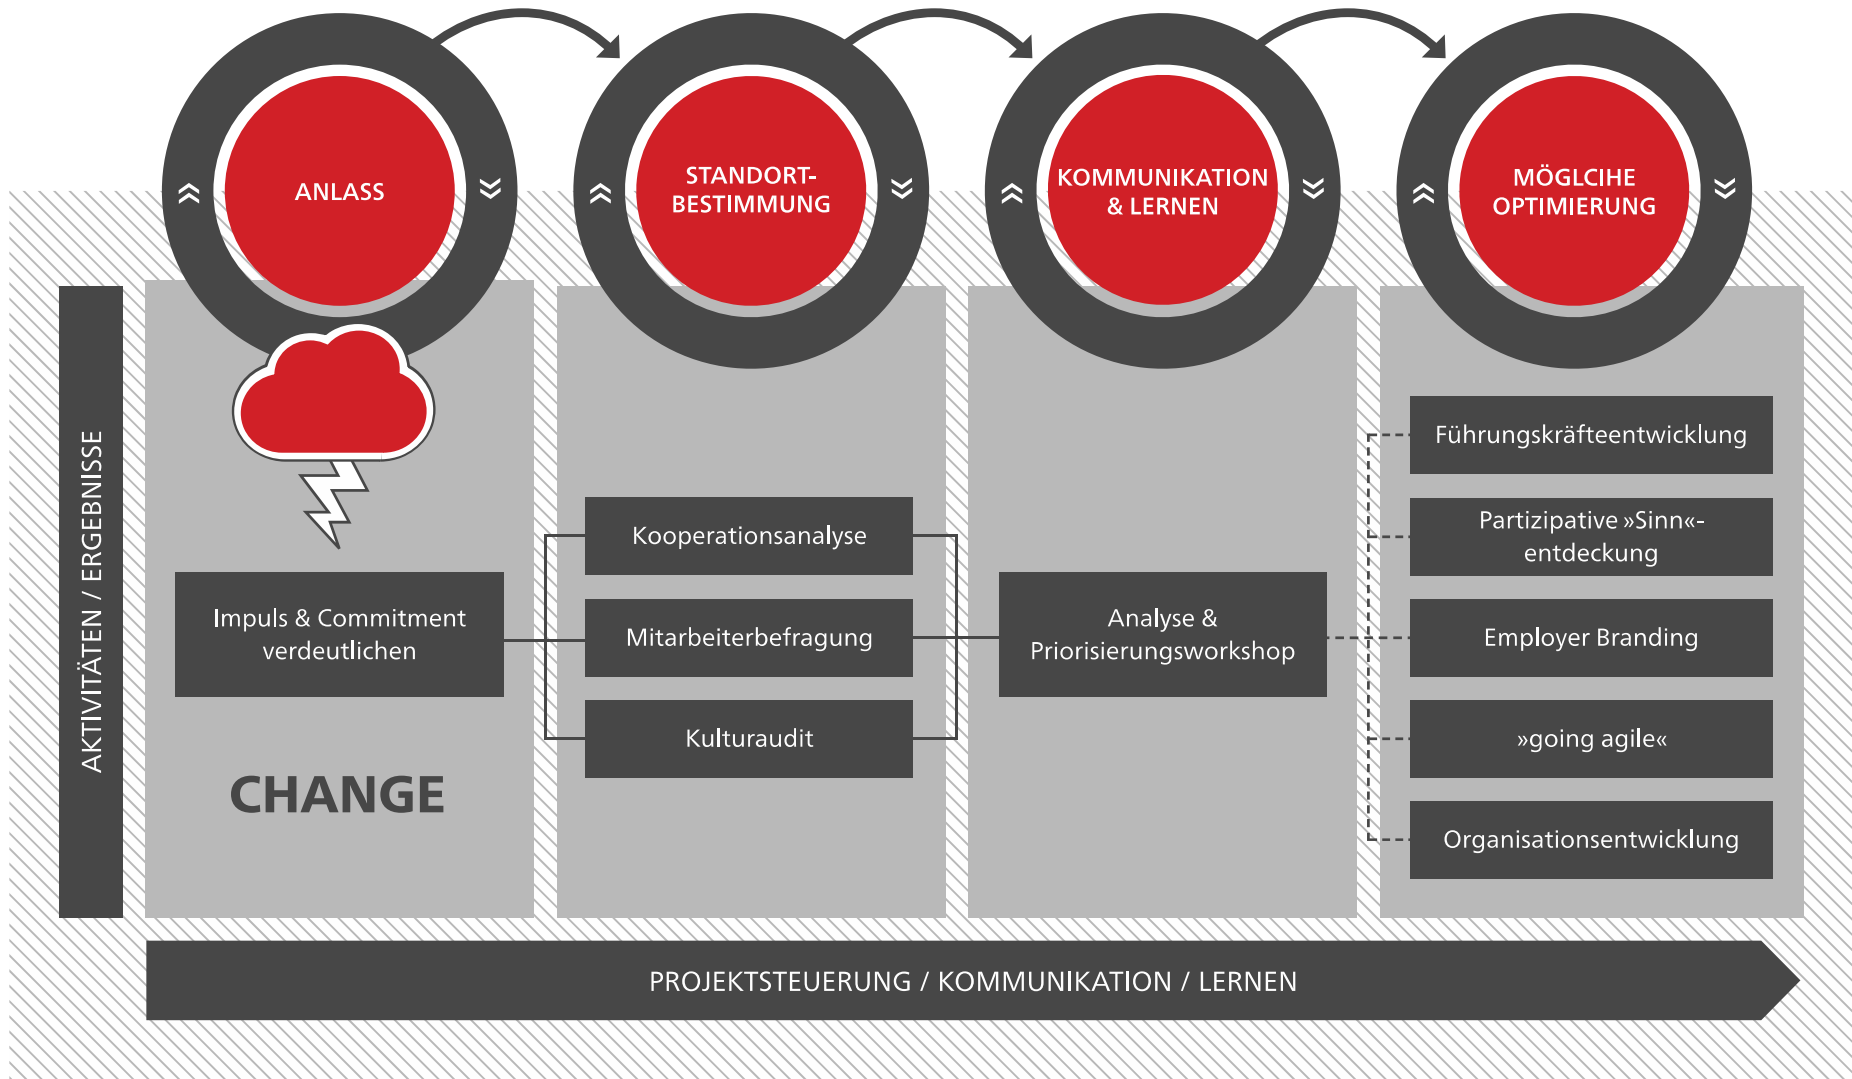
ANLASS

STANDORT-BESTIMMUNG

KOMMUNIKATION & LERNEN

MÖGLCIHE OPTIMIERUNG

AKTIVITÄTEN / ERGEBNISSE

Impuls & Commitment verdeutlichen

CHANGE

Kooperationsanalyse

Mitarbeiterbefragung

Kulturaudit

Analyse & Priorisierungsworkshop

Führungskräfteentwicklung

Partizipative »Sinn«-entdeckung

Employer Branding

»going agile«

Organisationsentwicklung

PROJEKTSTEUERUNG / KOMMUNIKATION / LERNEN